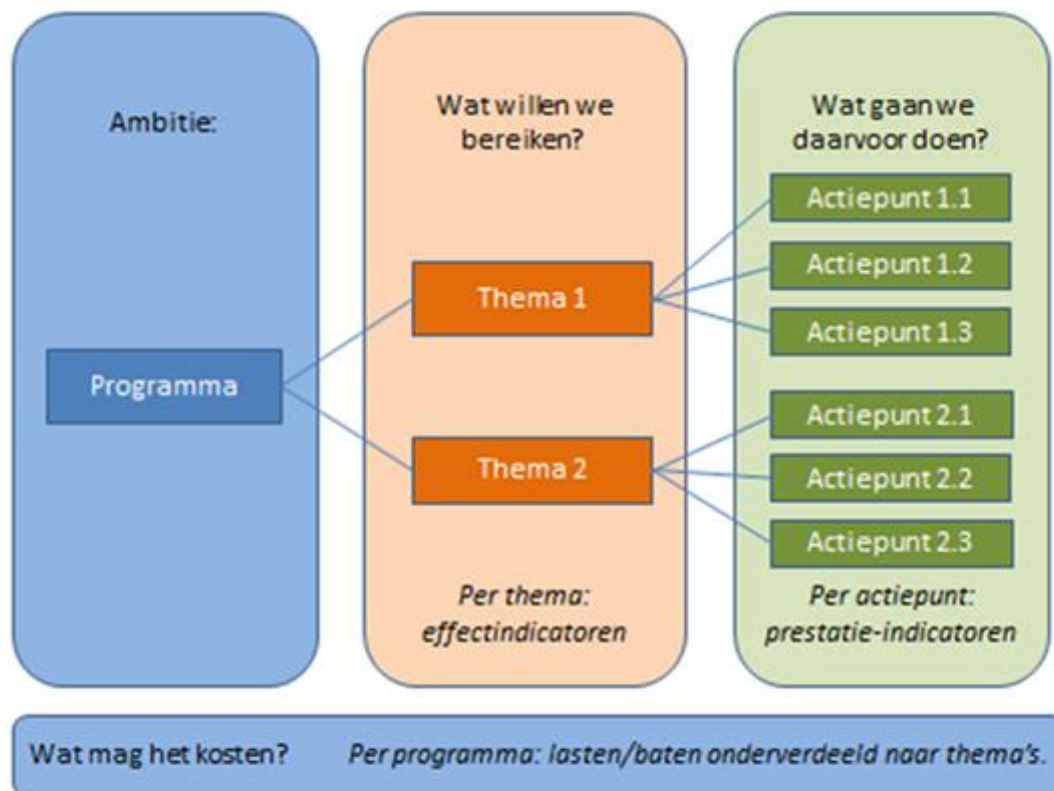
Ambitie:

Programma

Wat willen we bereiken?

Thema 1

Thema 2

Per thema: effectindicatoren

Wat gaan we daarvoor doen?

Actiepunt 1.1

Actiepunt 1.2

Actiepunt 1.3

Actiepunt 2.1

Actiepunt 2.2

Actiepunt 2.3

Per actiepunt: prestatie-indicatoren

Wat mag het kosten? Per programma: lasten/baten onderverdeeld naar thema's.